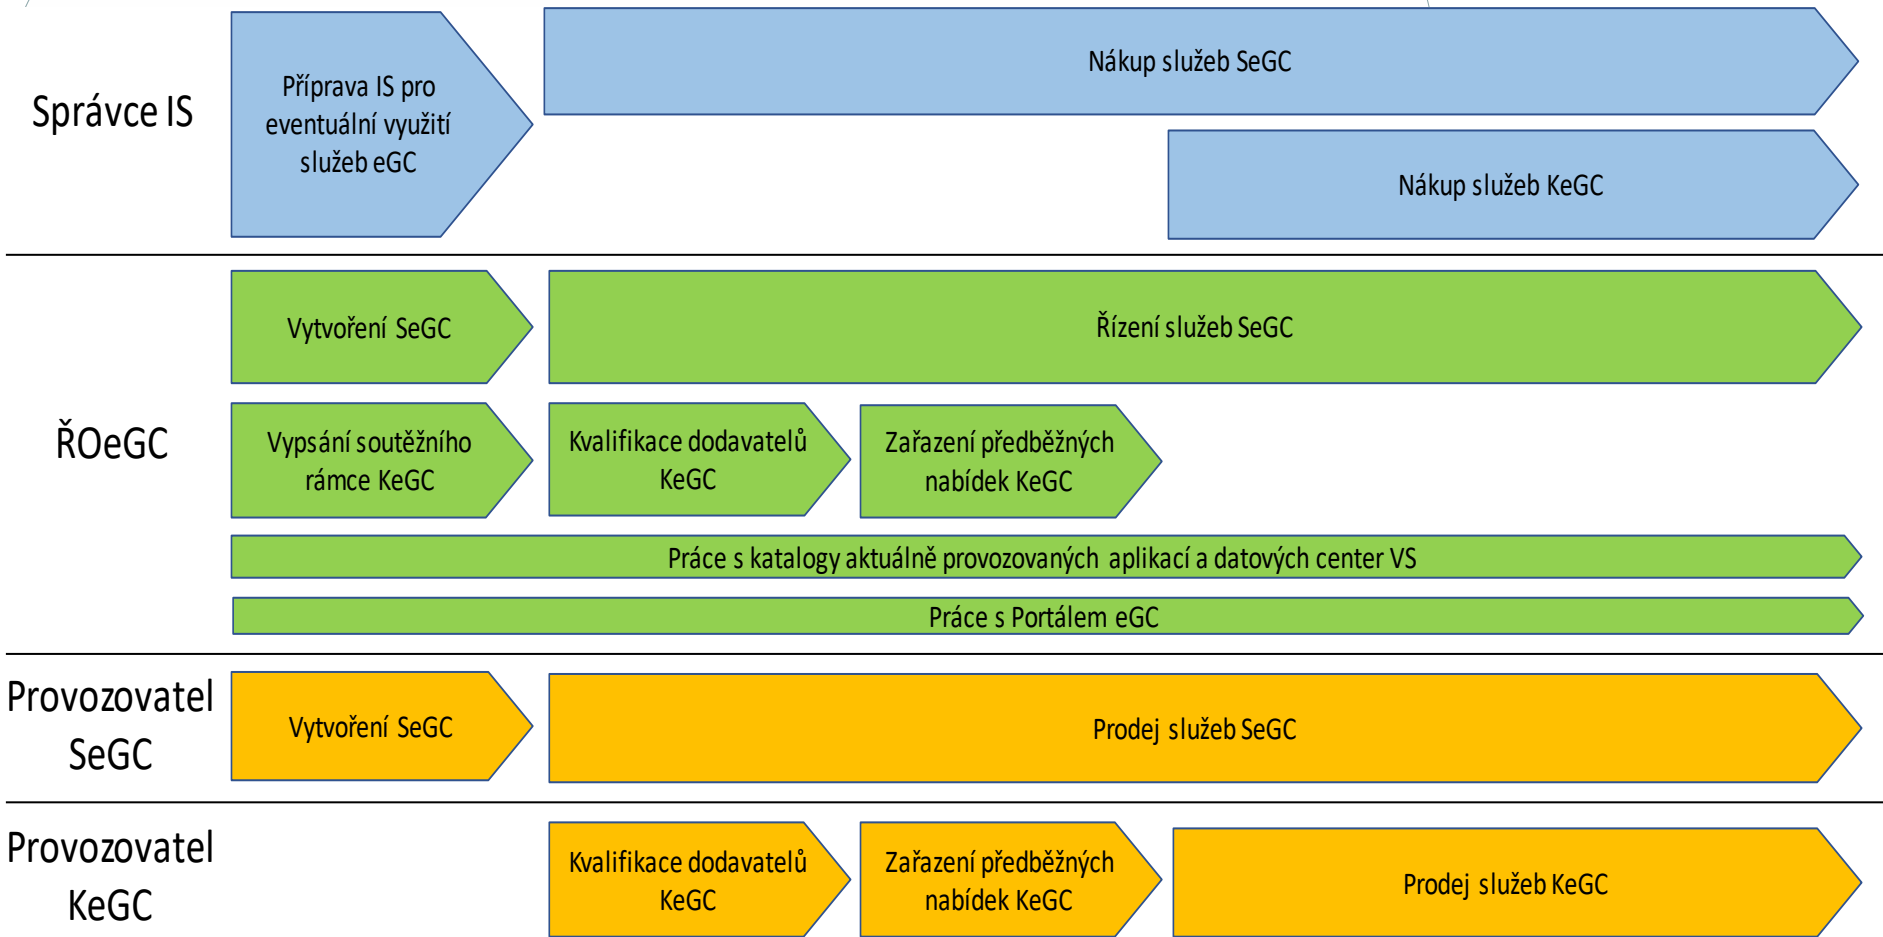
Správce IS

Příprava IS pro eventuální využití služeb eGC

Nákup služeb SeGC

Nákup služeb KeGC

ŘOeGC

Vytvoření SeGC

Řízení služeb SeGC

Vypsání soutěžního rámce KeGC

Kvalifikace dodavatelů KeGC

Zařazení předběžných nabídek KeGC

Práce s katalogy aktuálně provozovaných aplikací a datových center VS

Práce s Portálem eGC

Provozovatel SeGC

Vytvoření SeGC

Prodej služeb SeGC

Provozovatel KeGC

Kvalifikace dodavatelů KeGC

Zařazení předběžných nabídek KeGC

Prodej služeb KeGC